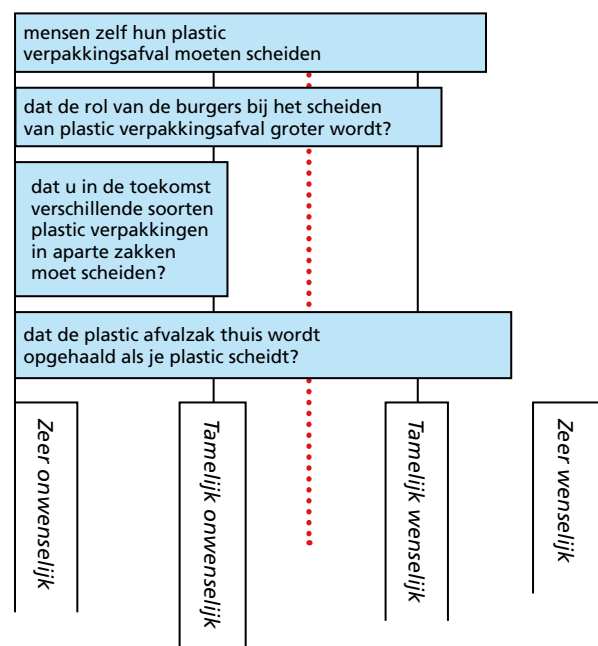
mensen zelf hun plastic verpakkingsafval moeten scheiden

dat de rol van de burgers bij het scheiden van plastic verpakkingsafval groter wordt?

dat u in de toekomst verschillende soorten plastic verpakkingen in aparte zakken moet scheiden?

dat de plastic afvalzak thuis wordt opgehaald als je plastic scheidt?

Zeer onwenselijk

Tamelijk onwenselijk

Tamelijk wenselijk

Zeer wenselijk